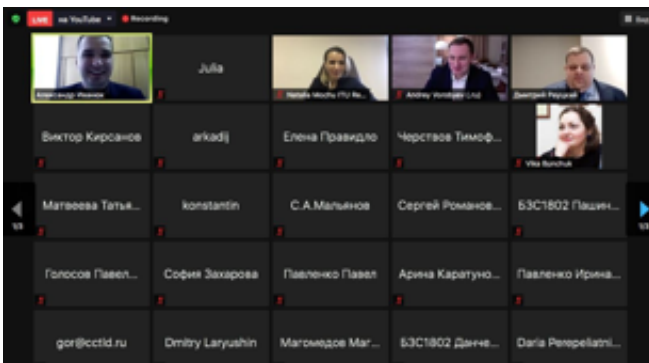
LIVE on YouTube ▾ Recording

Александр Иванов

Julia

Natalia Mochu ITU Re...

Andrey Vorobiev (.ru)

Дмитрий Решуков

Виктор Кирсанов

arkadij

Елена Правидло

Черствов Тимоф...

Vika Bunchuk

Матвеева Татья...

konstantin

С.А.Мальянов

Сергей Романов...

БЭС1802 Пашин...

1/3

1/3

Голосов Павел...

София Захарова

Павленко Павел

Арина Каратуно...

Павленко Ирина...

gor@cctld.ru

Dmitry Laryushin

Магомедов Маг...

БЭС1802 Данче...

Daria Perepeliatni...